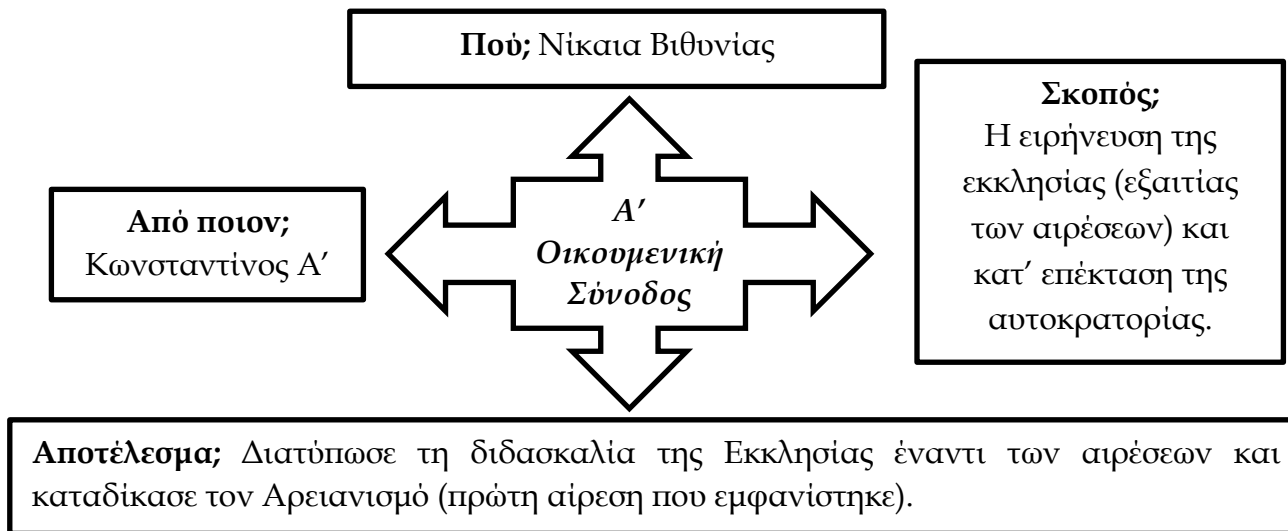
**Πού;** Νίκαια Βιθυνίας

**Από ποιον;**
Κωνσταντίνος Α΄

*Α΄*
*Οικουμενική*
*Σύνοδος*

**Σκοπός;**
Η ειρήνευση της εκκλησίας (εξαιτίας των αιρέσεων) και κατ΄ επέκταση της αυτοκρατορίας.

**Αποτέλεσμα;** Διατύπωσε τη διδασκαλία της Εκκλησίας έναντι των αιρέσεων και καταδίκασε τον Αρειανισμό (πρώτη αίρεση που εμφανίστηκε).